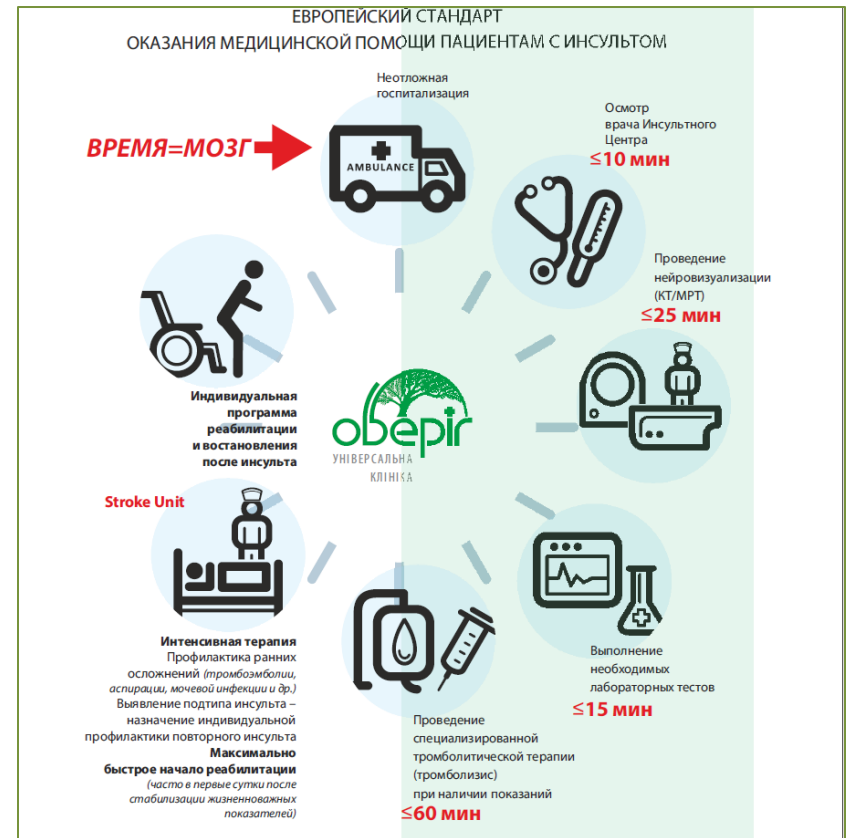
ЕВРОПЕЙСКИЙ СТАНДАРТ
ОКАЗАНИЯ МЕДИЦИНСКОЙ ПОМОЩИ ПАЦИЕНТАМ С ИНСУЛЬТОМ

ВРЕМЯ=МОЗГ

Неотложная госпитализация

AMBULANCE

Осмотр врача Инсультного Центра
≤10 мин

Проведение нейровизуализации (КТ/МРТ)
≤25 мин

Выполнение необходимых лабораторных тестов
≤15 мин

Проведение специализированной тромболитической терапии (тромболизис) при наличии показаний
≤60 мин

Stroke Unit

Интенсивная терапия
Профилактика ранних осложнений (тромбоэмболии, аспирации, мочевой инфекции и др.)
Выявление подтипа инсульта – назначение индивидуальной профилактики повторного инсульта
Максимально быстрое начало реабилитации
(часто в первые сутки после стабилизации жизненноважных показателей)

Индивидуальная программа реабилитации и востановления после инсульта

ОБЕРІГ
УНІВЕРСАЛЬНА КЛІНІКА